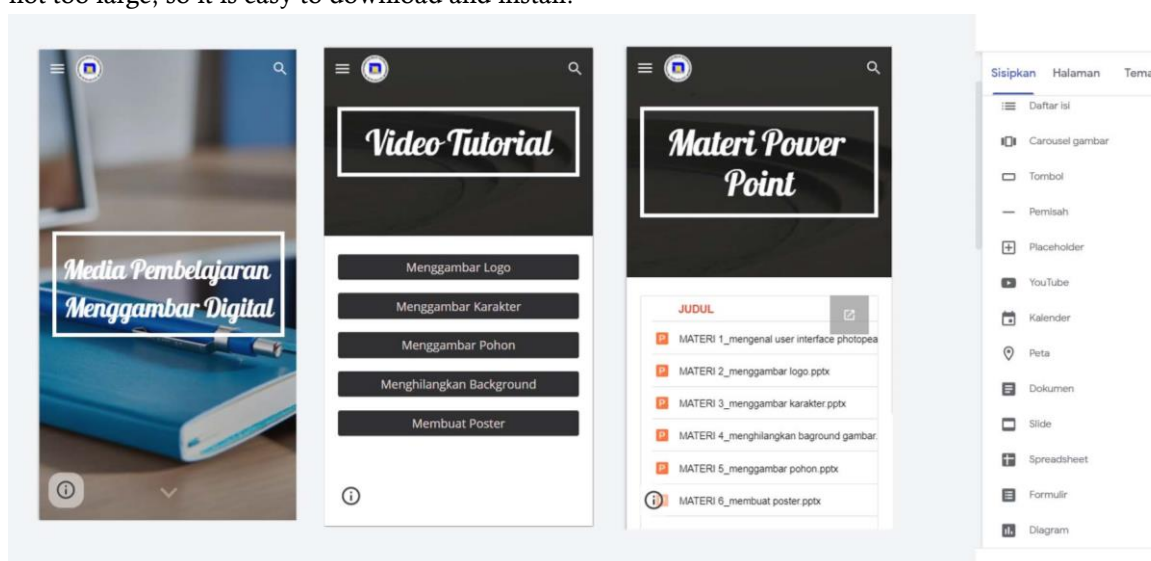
not too large, so it is easy to download and install.

Media Pembelajaran Menggambar Digital

Video Tutorial

Menggambar Logo

Menggambar Karakter

Menggambar Pohon

Menghilangkan Background

Membuat Poster

Materi Power Point

JUDUL

MATERI 1_mengenal user interface photopea

MATERI 2_menggambar logo.pptx

MATERI 3_menggambar karakter.pptx

MATERI 4_menghilangkan baground gambar.

MATERI 5_menggambar pohon.pptx

MATERI 6_membuat poster.pptx

Sisipkan Halaman Tema

Daftar isi

Carousel gambar

Tombol

Pemisah

Placeholder

YouTube

Kalender

Peta

Dokumen

Slide

Spreadsheet

Formulir

Diagram